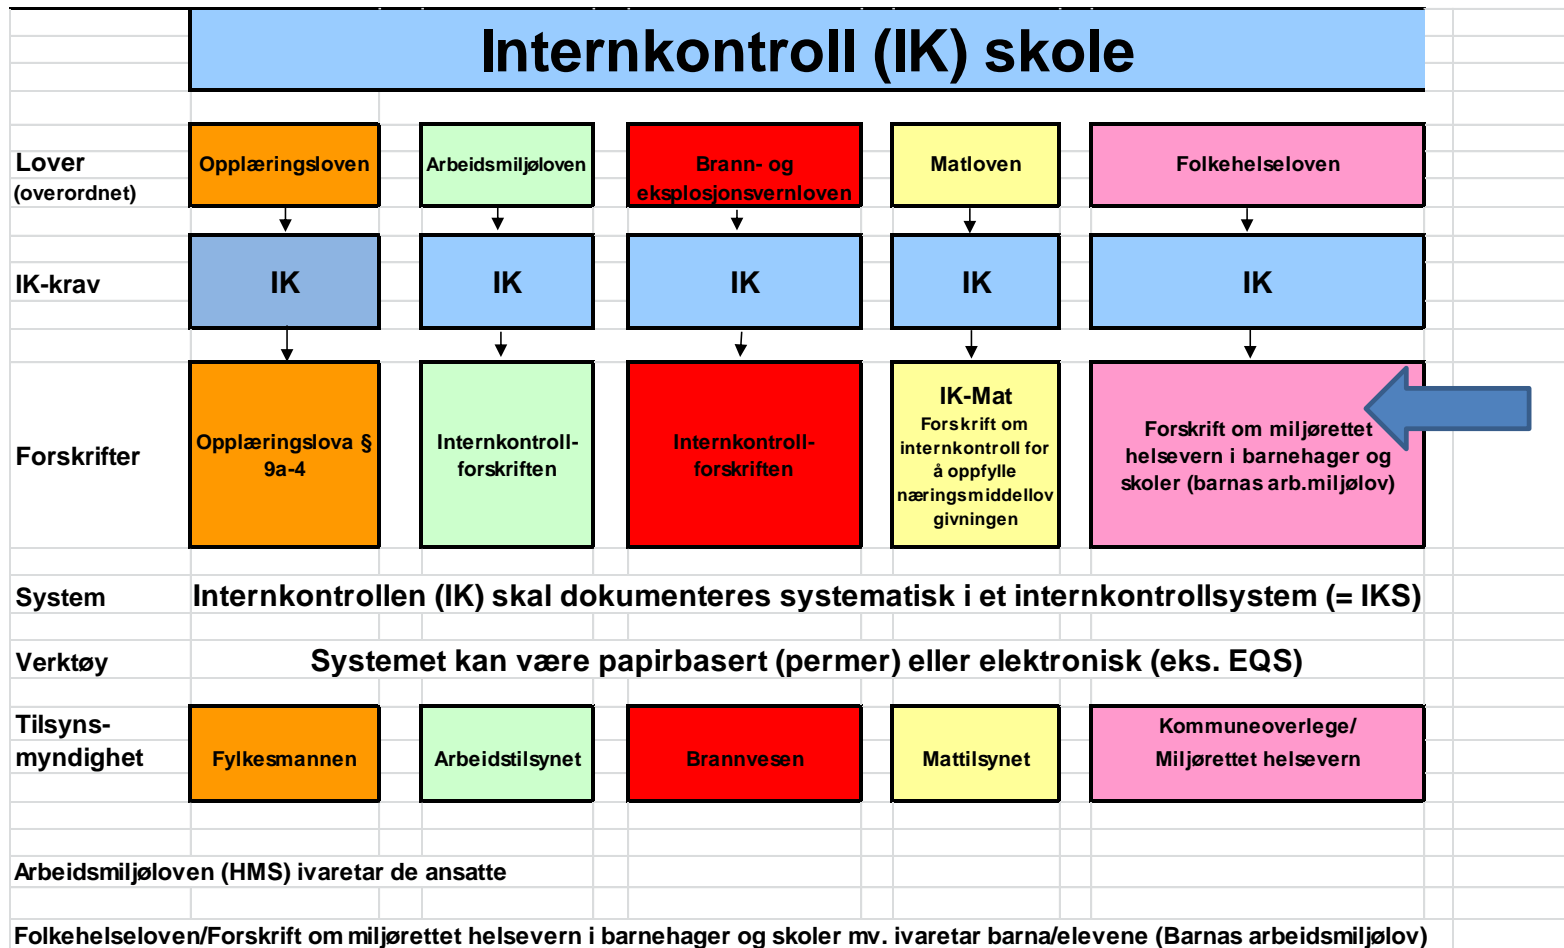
Internkontroll (IK) skole

| | | | | | |
|---|---|---|---|---|---|
| Lover (overordnet) | Opplæringsloven | Arbeidsmiljøloven | Brann- og eksplosjonsvernloven | Matloven | Folkehelseloven |
| IK-krav | IK | IK | IK | IK | IK |
| Forskrifter | Opplæringslova § 9a-4 | Internkontroll-forskriften | Internkontroll-forskriften | IK-Mat Forskrift om internkontroll for å oppfylle næringsmiddellovgivningen | Forskrift om miljørettet helsevern i barnehager og skoler (barnas arb.miljølov) |

System Internkontrollen (IK) skal dokumenteres systematisk i et internkontrollsystem (= IKS)

Verktøy Systemet kan være papirbasert (permer) eller elektronisk (eks. EQS)

| | | | | | |
|---|---|---|---|---|---|
| Tilsyns-myndighet | Fylkesmannen | Arbeidstilsynet | Brannvesen | Mattilsynet | Kommuneoverlege/ Miljørettet helsevern |

Arbeidsmiljøloven (HMS) ivaretar de ansatte

Folkehelseloven/Forskrift om miljørettet helsevern i barnehager og skoler mv. ivaretar barna/elevene (Barnas arbeidsmiljølov)